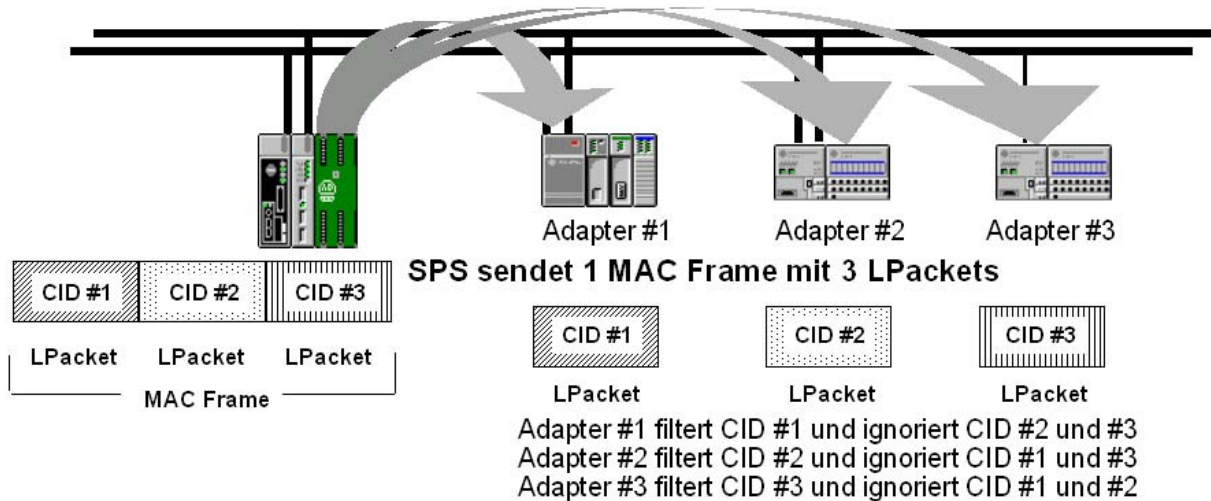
Adapter #1

Adapter #2

Adapter #3

SPS sendet 1 MAC Frame mit 3 LPackets

CID #1 CID #2 CID #3

LPacket LPacket LPacket

MAC Frame

CID #1

LPacket

CID #2

LPacket

CID #3

LPacket

Adapter #1 filtert CID #1 und ignoriert CID #2 und #3
Adapter #2 filtert CID #2 und ignoriert CID #1 und #3
Adapter #3 filtert CID #3 und ignoriert CID #1 und #2